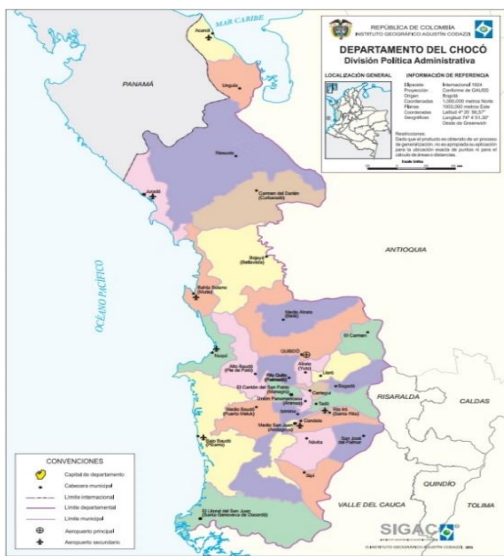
MAR CARIBE

Acandí

Unguía

PANAMÁ

Riosucio

Juradó

Carmen del Darién (Curbaradó)

Bojayá (Bellavista)

Bahía Solano (Mutis)

OCÉANO PACÍFICO

ANTIOQUIA

Medio Atrato (Beté)

El Carmen

QUIBDÓ

Nuquí

Alto Baudó (Pie de Pató)

Río Quito (Paimadó)

Atrato (Yuto)

Lloró

Bagadó

El Cantón del San Pablo (Managrú)

Unión Panamericana (Ánimas)

Cértegui

Tadó

Medio Baudó (Puerto Meluk)

Istmina

Río Iró (Santa Rita)

Condoto

RISARALDA

CALDAS

Medio San Juan (Andagoya)

Nóvita

San José del Palmar

Bajo Baudó (Pizarro)

Sipí

Litoral del San Juan (Santa Genoveva de Docordó)

QUINDÍO

VALLE DEL CAUCA

TOLIMA

REPÚBLICA DE COLOMBIA
INSTITUTO GEOGRÁFICO AGUSTÍN CODAZZI

DEPARTAMENTO DEL CHOCÓ
División Política Administrativa

LOCALIZACIÓN GENERAL

INFORMACIÓN DE REFERENCIA

Elipsoide: Internacional 1924
Proyección: Conforme de GAUSS
Origen: Bogotá
Coordenadas: 1.000.000 metros Norte
Planas: 1.000.000 metros Este
Coordenadas Geográficas: Latitud 4° 35' 56,57" Longitud 74° 4' 51,30" Oeste de Greenwich

Restricciones:
Dado que el producto es obtenido de un proceso de generalización, no es apropiada su aplicación para la ubicación exacta de puntos ni para el cálculo de áreas o distancias.

Escala Gráfica

CONVENCIONES

Capital de departamento
Cabecera municipal
Límite internacional
Límite departamental
Límite municipal
Aeropuerto principal
Aeropuerto secundario

SIGAC

© INSTITUTO GEOGRÁFICO AGUSTÍN CODAZZI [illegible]